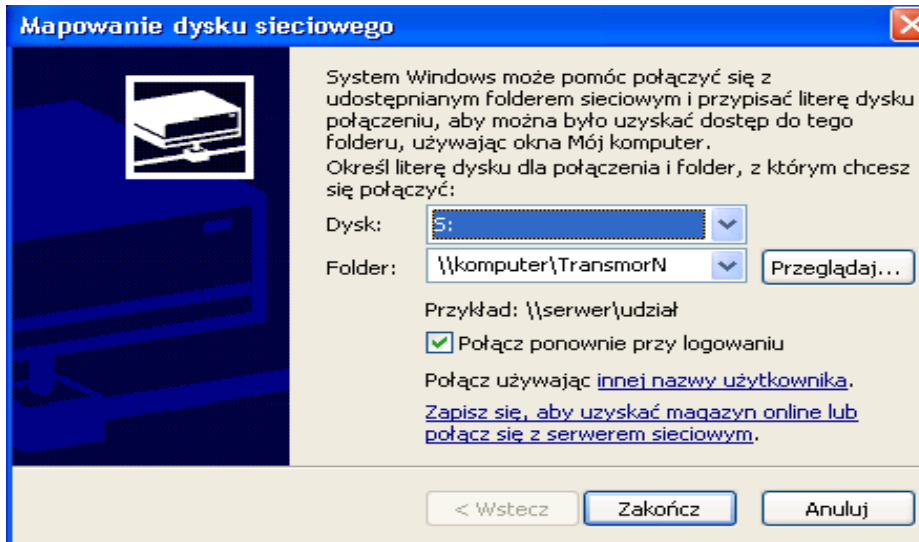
Mapowanie dysku sieciowego

System Windows może pomóc połączyć się z udostępnianym folderem sieciowym i przypisać literę dysku połączeniu, aby można było uzyskać dostęp do tego folderu, używając okna Mój komputer.

Określ literę dysku dla połączenia i folder, z którym chcesz się połączyć:

Dysk: S:

Folder: \\komputer\TransmorN

Przeglądaj...

Przykład: \\serwer\udział

Połącz ponownie przy logowaniu

Połącz używając innej nazwy użytkownika.

Zapisz się, aby uzyskać magazyn online lub połącz się z serwerem sieciowym.

< Wstecz

Zakończ

Anuluj